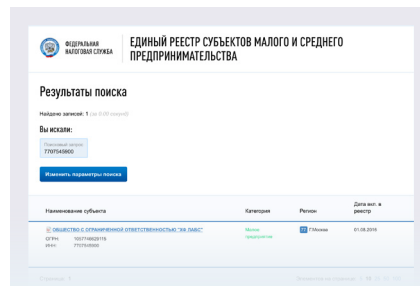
ФЕДЕРАЛЬНАЯ НАЛОГОВАЯ СЛУЖБА

ЕДИНЫЙ РЕЕСТР СУБЪЕКТОВ МАЛОГО И СРЕДНЕГО ПРЕДПРИНИМАТЕЛЬСТВА

Результаты поиска

Найдено записей: 1 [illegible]

Вы искали:

Поисковый запрос
7707545900

Изменить параметры поиска

| Наименование субъекта | Категория | Регион | Дата вкл. в реестр |
|---|---|---|---|
| ОБЩЕСТВО С ОГРАНИЧЕННОЙ ОТВЕТСТВЕННОСТЬЮ "ЭК ЛАБС" ОГРН: 1057748629115 ИНН: 7707545900 | Малое предприятие | 77 Г.Москва | 01.08.2016 |

Страница: 1

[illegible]